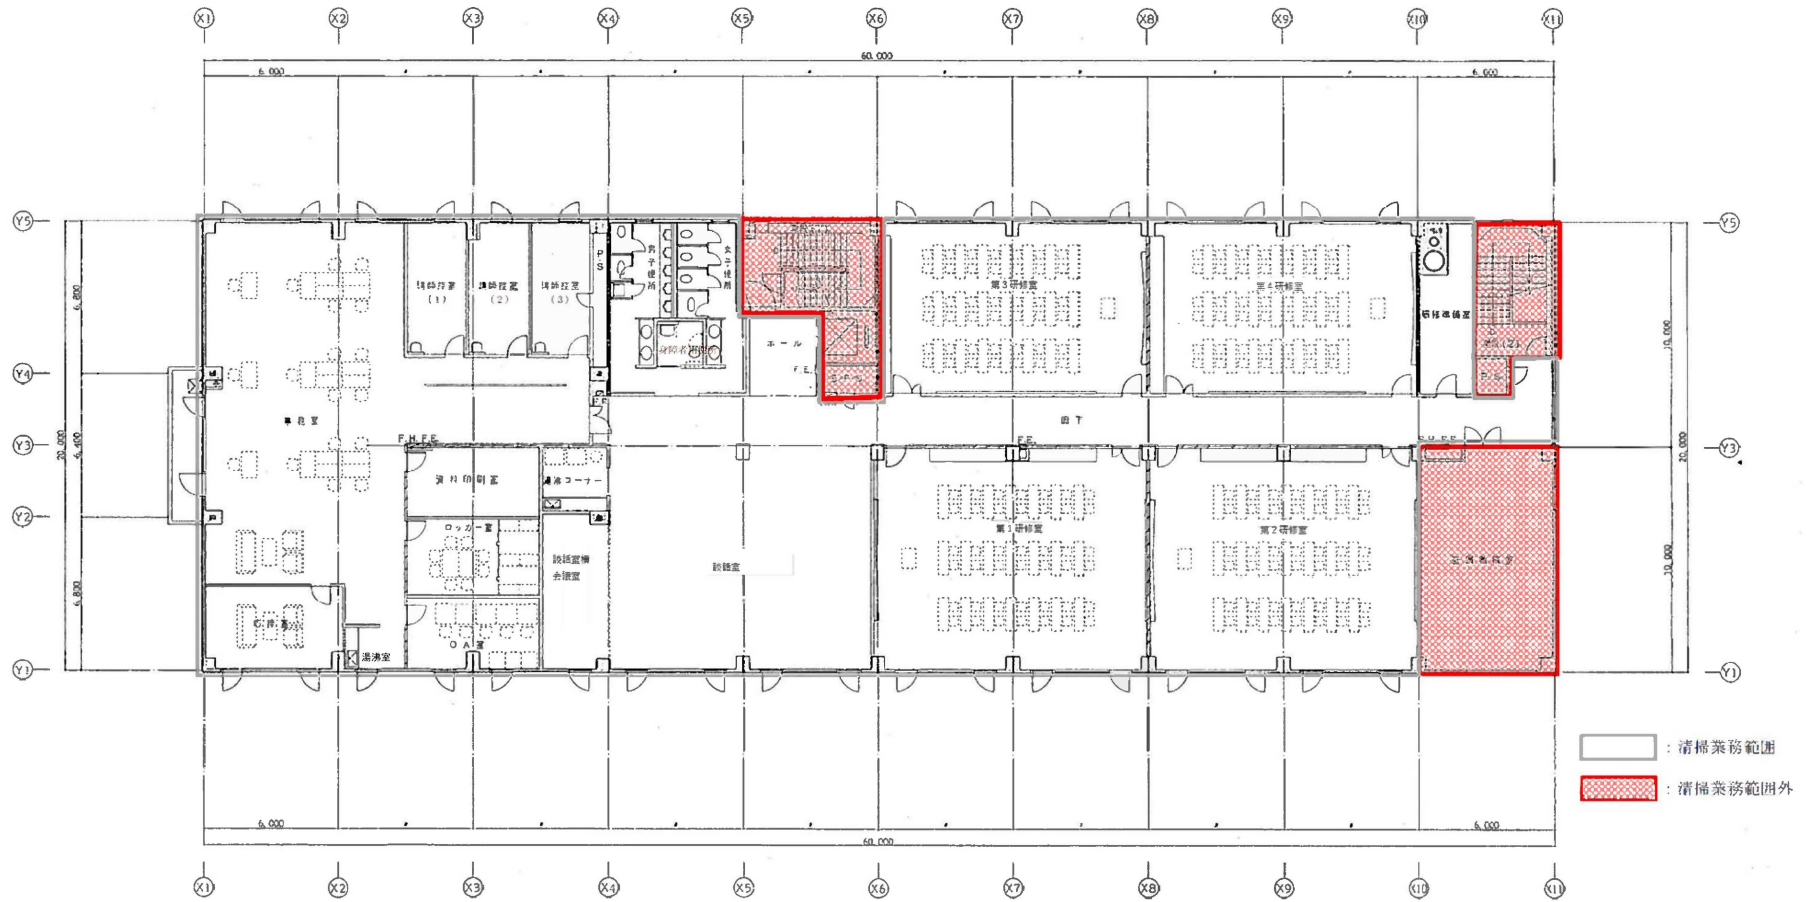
X1 X2 X3 X4 X5 X6 X7 X8 X9 X10 X11

60,000

6,000

6,000

Y5

Y4

Y3

Y2

Y1

6,800

6,400

6,800

20,000

10,000

10,000

20,000

相談室(1)

相談室(2)

相談室(3)

PS

男子便所

女子便所

身障者用便所

ホール

F.E.

第3研修室

第4研修室

研修準備室

事務室

F.H.F.E.

廊下

F.E.

資料印刷室

湯沸コーナー

ロッカー室

談話室

会議室

談話室

第1研修室

第2研修室

応接室

湯沸室

OA室

: 清掃業務範囲

: 清掃業務範囲外

6,000

60,000

6,000

X1 X2 X3 X4 X5 X6 X7 X8 X9 X10 X11